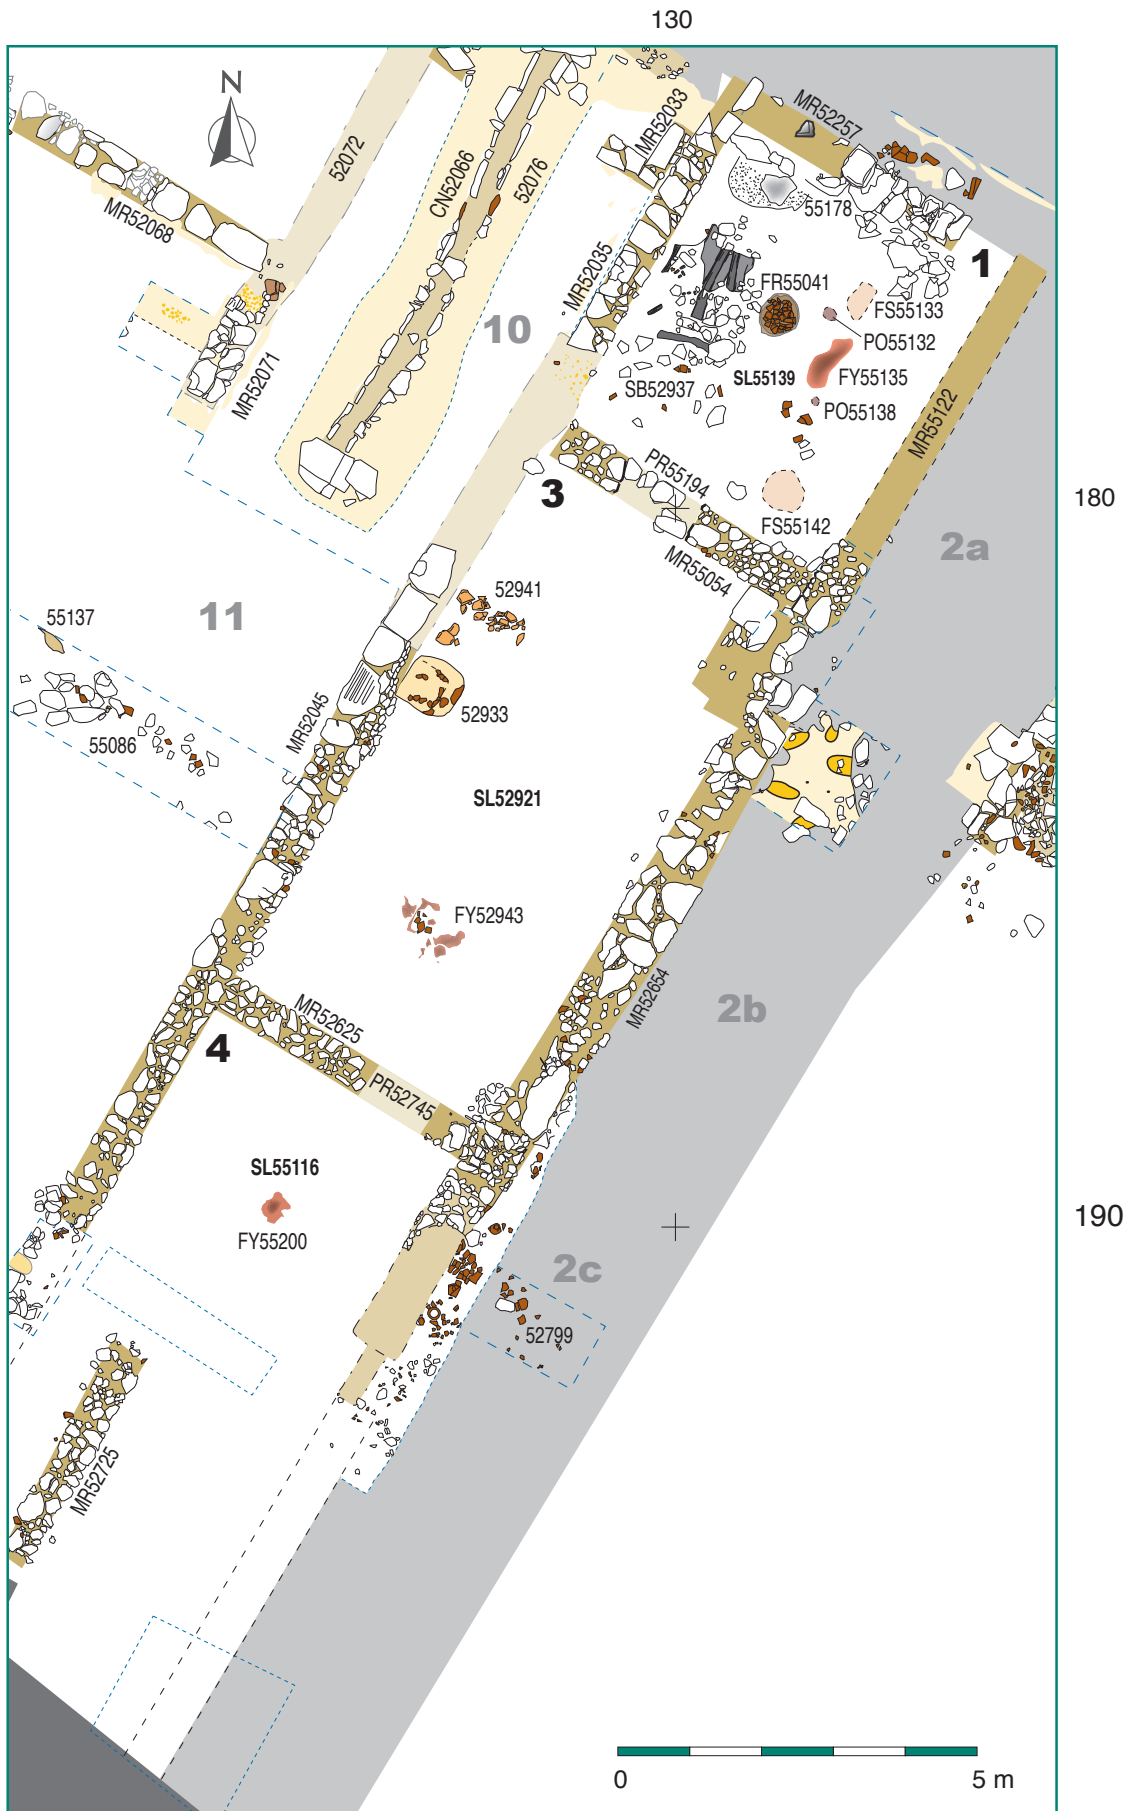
130

180

190

N

MR52068

52072

CN52066

52076

MR52033

MR52257

55178

1

MR52035

FR55041

FS55133

PO55132

10

MR52071

SB52937

SL55139

FY55135

PO55138

MR55122

3

PR55194

FS55142

2a

MR55054

52941

55137

11

52933

MR52045

55086

SL52921

FY52943

MR52654

2b

MR52625

4

PR52745

SL55116

FY55200

2c

52799

MR52725

0

5 m